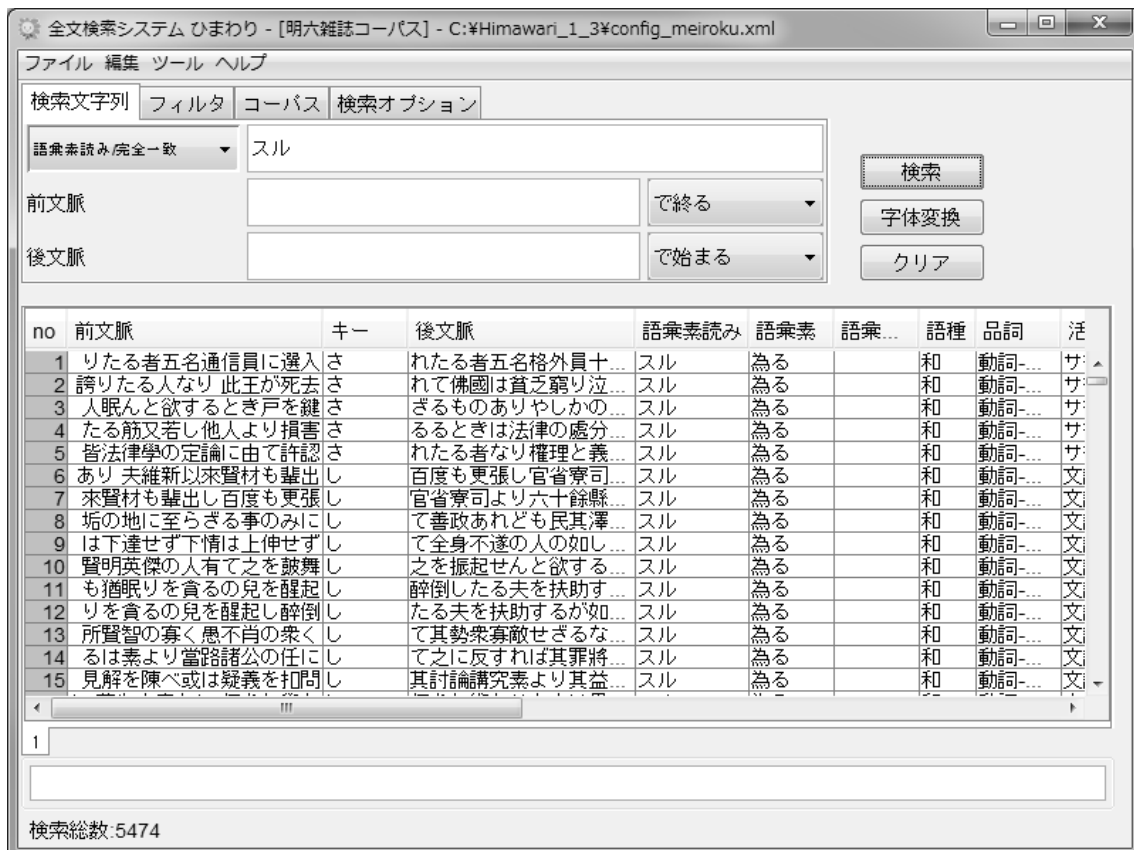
全文検索システム ひまわり - [明六雑誌コーパス] - C:¥Himawari_1_3¥config_meiroku.xml

ファイル 編集 ツール ヘルプ

検索文字列 フィルタ コーパス 検索オプション

語彙素読み/完全一致 スル

前文脈 で終る

後文脈 で始まる

検索

字体変換

クリア

| no | 前文脈 | キー | 後文脈 | 語彙素読み | 語彙素 | 語彙... | 語種 | 品詞 | 活 |
|---|---|---|---|---|---|---|---|---|---|
| 1 | りたる者五名通信員に選入 | さ | れたる者五名格外員十... | スル | 為る | | 和 | 動詞-... | サ |
| 2 | 誇りたる人なり 此王が死去 | さ | れて佛國は貧乏窮り泣... | スル | 為る | | 和 | 動詞-... | サ |
| 3 | 人眠んと欲するとき戸を鍵 | さ | ざるものありやしかの... | スル | 為る | | 和 | 動詞-... | サ |
| 4 | たる筋又若し他人より損害 | さ | るるときは法律の處分... | スル | 為る | | 和 | 動詞-... | サ |
| 5 | 皆法律學の定論に由て許認 | さ | れたる者なり權理と義... | スル | 為る | | 和 | 動詞-... | サ |
| 6 | あり 夫維新以來賢材も輩出 | し | 百度も更張し官省寮司... | スル | 為る | | 和 | 動詞-... | 文 |
| 7 | 來賢材も輩出し百度も更張 | し | 官省寮司より六十餘縣... | スル | 為る | | 和 | 動詞-... | 文 |
| 8 | 垢の地に至らざる事のみに | し | て善政あれども民其澤... | スル | 為る | | 和 | 動詞-... | 文 |
| 9 | は下達せず下情は上伸せず | し | て全身不遂の人の如し... | スル | 為る | | 和 | 動詞-... | 文 |
| 10 | 賢明英傑の人有て之を皷舞 | し | 之を振起せんと欲する... | スル | 為る | | 和 | 動詞-... | 文 |
| 11 | も猶眠りを貪るの兒を醒起 | し | 酔倒したる夫を扶助す... | スル | 為る | | 和 | 動詞-... | 文 |
| 12 | りを貪るの兒を醒起し酔倒 | し | たる夫を扶助するが如... | スル | 為る | | 和 | 動詞-... | 文 |
| 13 | 所賢智の寡く愚不肖の衆く | し | て其勢衆寡敵せざるな... | スル | 為る | | 和 | 動詞-... | 文 |
| 14 | るは素より當路諸公の任に | し | て之に反すれば其罪將... | スル | 為る | | 和 | 動詞-... | 文 |
| 15 | 見解を陳べ或は疑義を扣問 | し | 其討論講究素より其益... | スル | 為る | | 和 | 動詞-... | 文 |

1

検索総数:5474